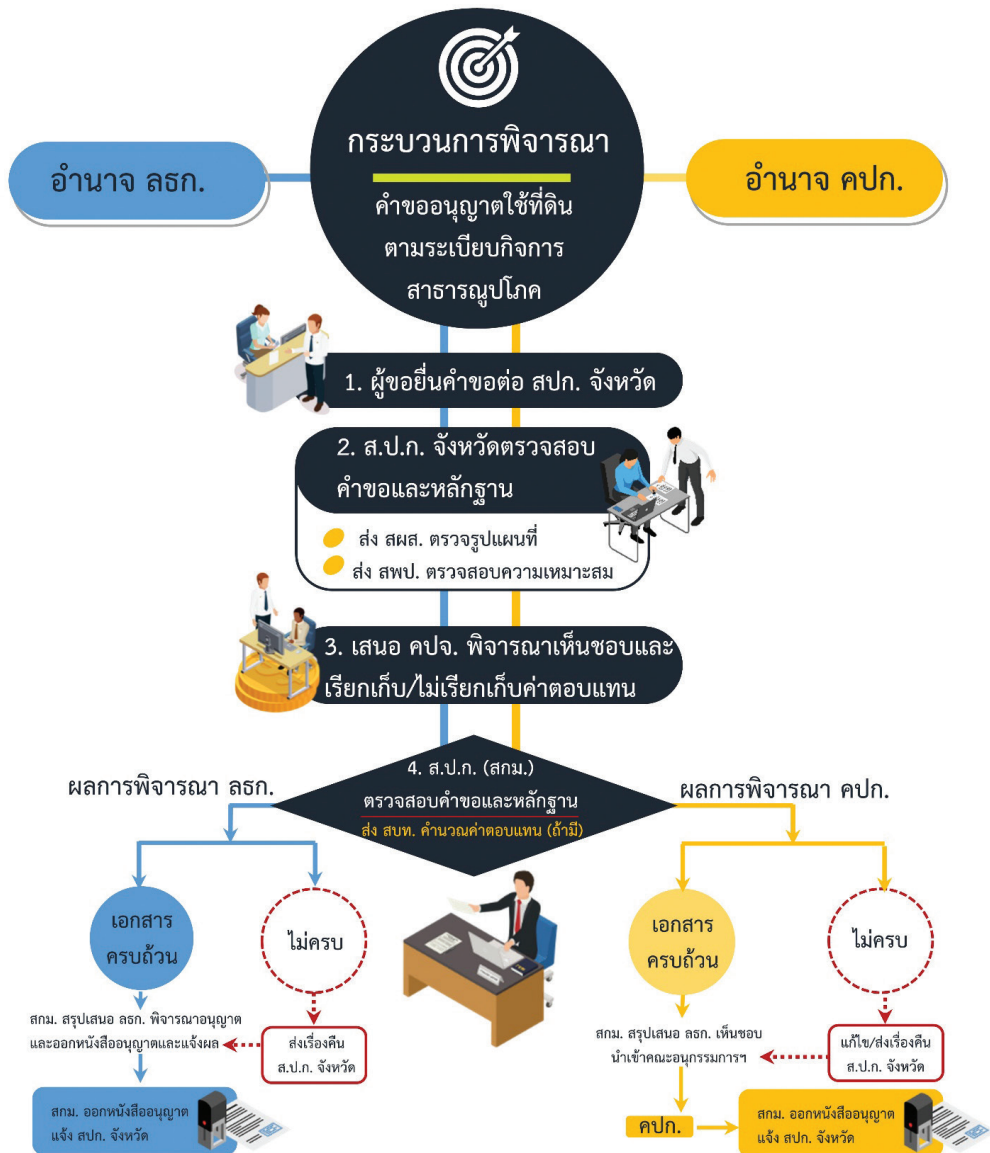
กระบวนการพิจารณา

คำขออนุญาตใช้ที่ดิน ตามระเบียบกิจการ สาธารณูปโภค

อำนาจ ลธก.

อำนาจ คปก.

1. ผู้ขอยื่นคำขอต่อ สปก. จังหวัด

2. ส.ป.ก. จังหวัดตรวจสอบ คำขอและหลักฐาน

ส่ง สผส. ตรวจรูปแผนที่

ส่ง สพป. ตรวจสอบความเหมาะสม

3. เสนอ คปจ. พิจารณาเห็นชอบและ เรียกเก็บ/ไม่เรียกเก็บค่าตอบแทน

4. ส.ป.ก. (สกม.) ตรวจสอบคำขอและหลักฐาน

ส่ง สบท. คำนวณค่าตอบแทน (ถ้ามี)

ผลการพิจารณา ลธก.

ผลการพิจารณา คปก.

เอกสาร ครบถ้วน

ไม่ครบ

สกม. สรุปเสนอ ลธก. พิจารณาอนุญาต และออกหนังสืออนุญาตและแจ้งผล

ส่งเรื่องคืน ส.ป.ก. จังหวัด

สกม. ออกหนังสืออนุญาต แจ้ง สปก. จังหวัด

เอกสาร ครบถ้วน

ไม่ครบ

สกม. สรุปเสนอ ลธก. เห็นชอบ นำเข้าคณะอนุกรรมการฯ

แก้ไข/ส่งเรื่องคืน ส.ป.ก. จังหวัด

คปก.

สกม. ออกหนังสืออนุญาต แจ้ง สปก. จังหวัด